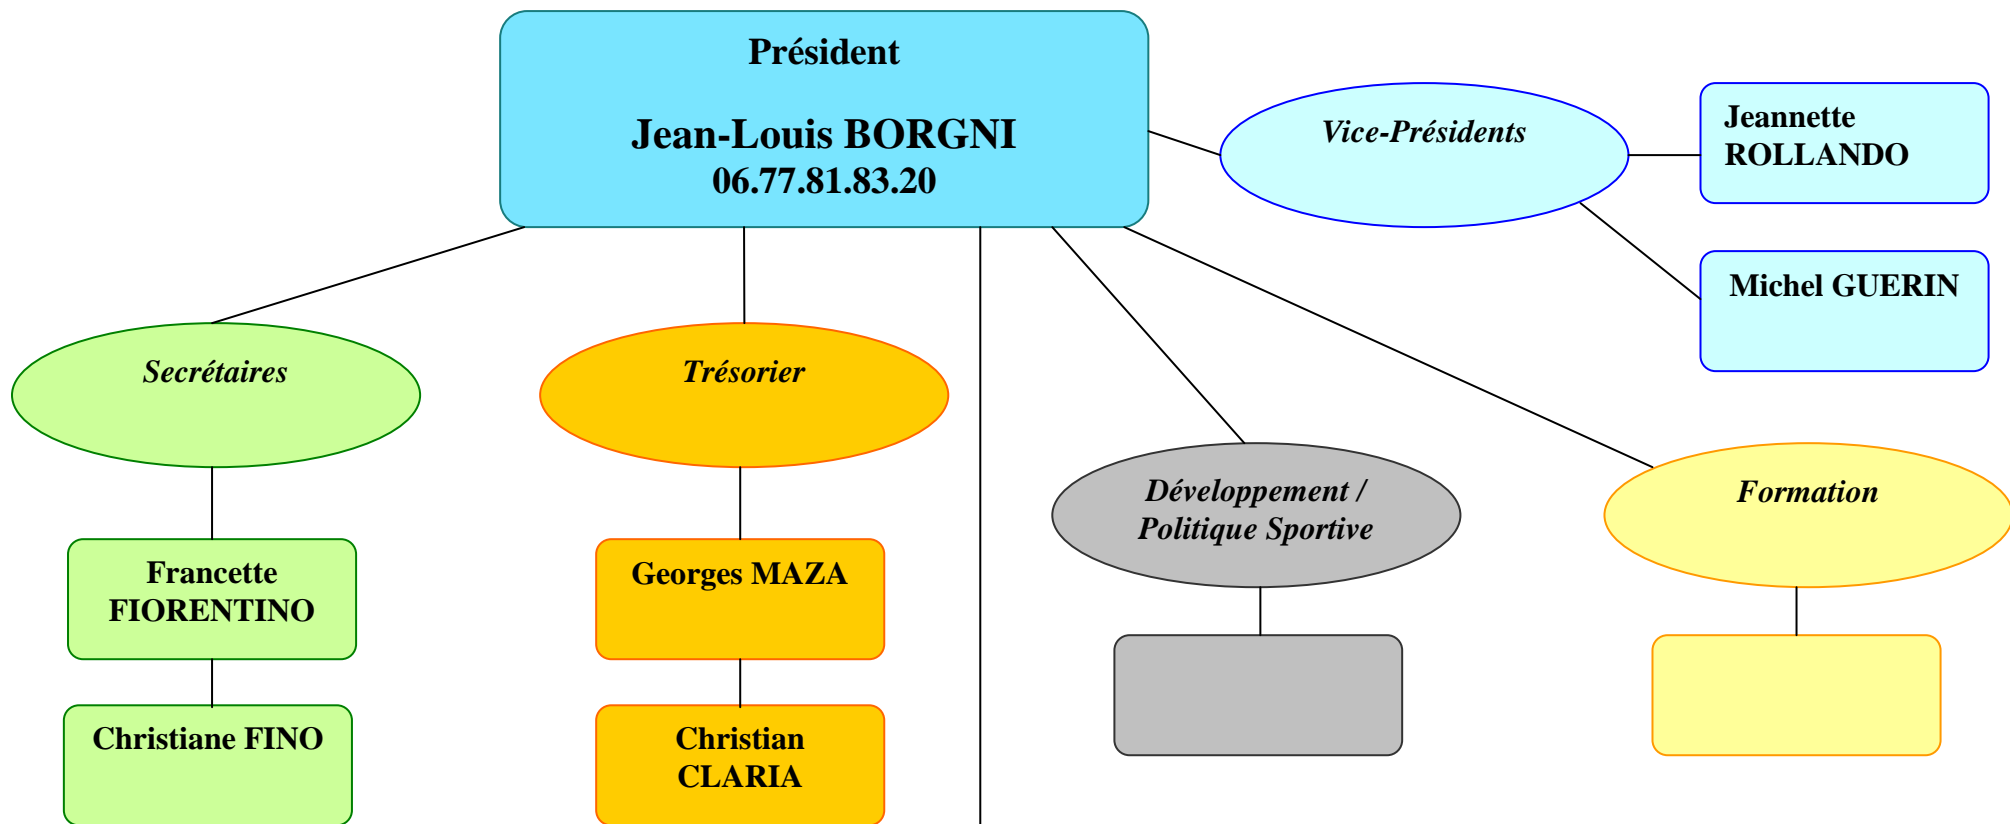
Président

Jean-Louis BORGNI
06.77.81.83.20

Vice-Présidents

Jeannette ROLLANDO

Michel GUERIN

Secrétaires

Francette FIORENTINO

Christiane FINO

Trésorier

Georges MAZA

Christian CLARIA

Développement / Politique Sportive

Formation